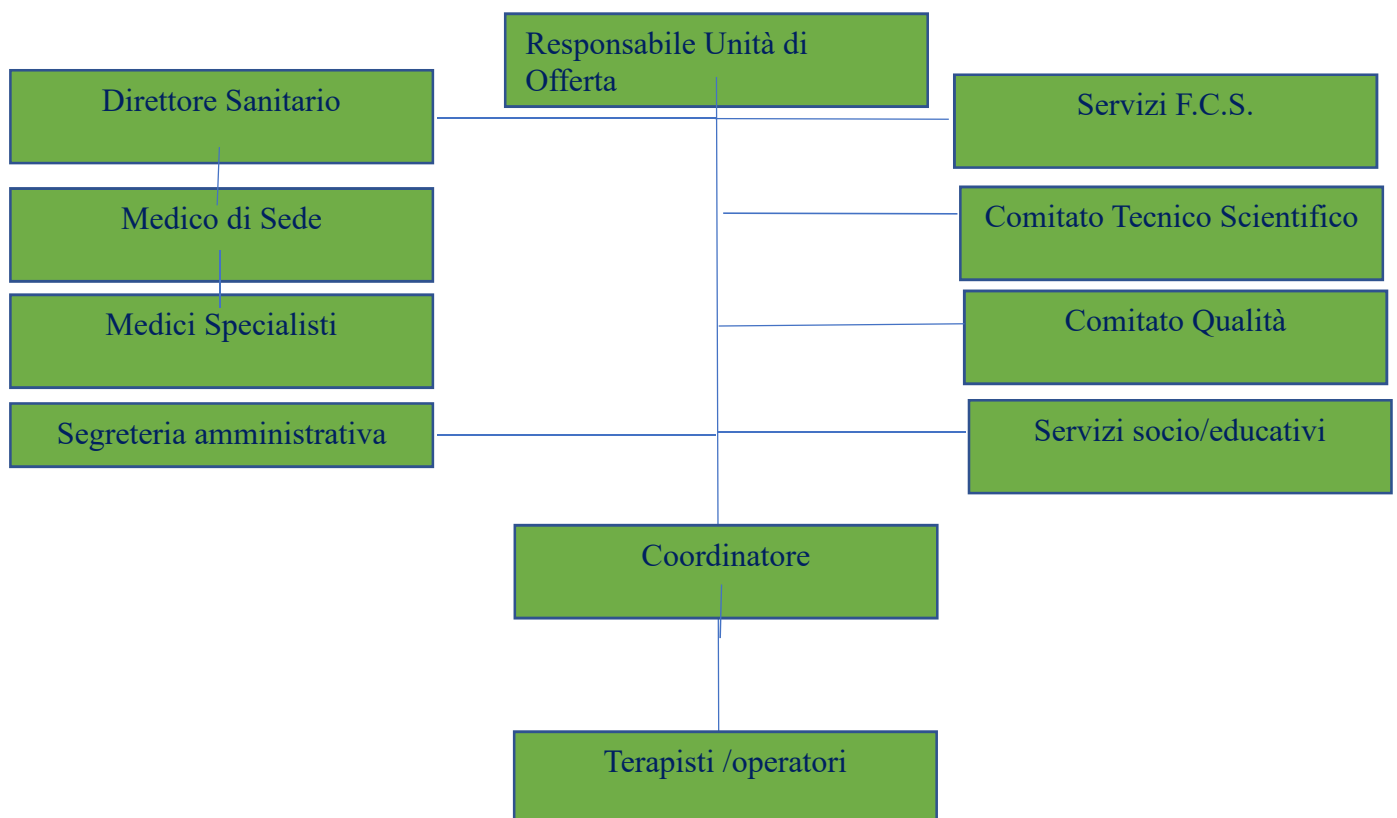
Responsabile Unità di Offerta

Direttore Sanitario

Servizi F.C.S.

Medico di Sede

Comitato Tecnico Scientifico

Medici Specialisti

Comitato Qualità

Segreteria amministrativa

Servizi socio/educativi

Coordinatore

Terapisti /operatori